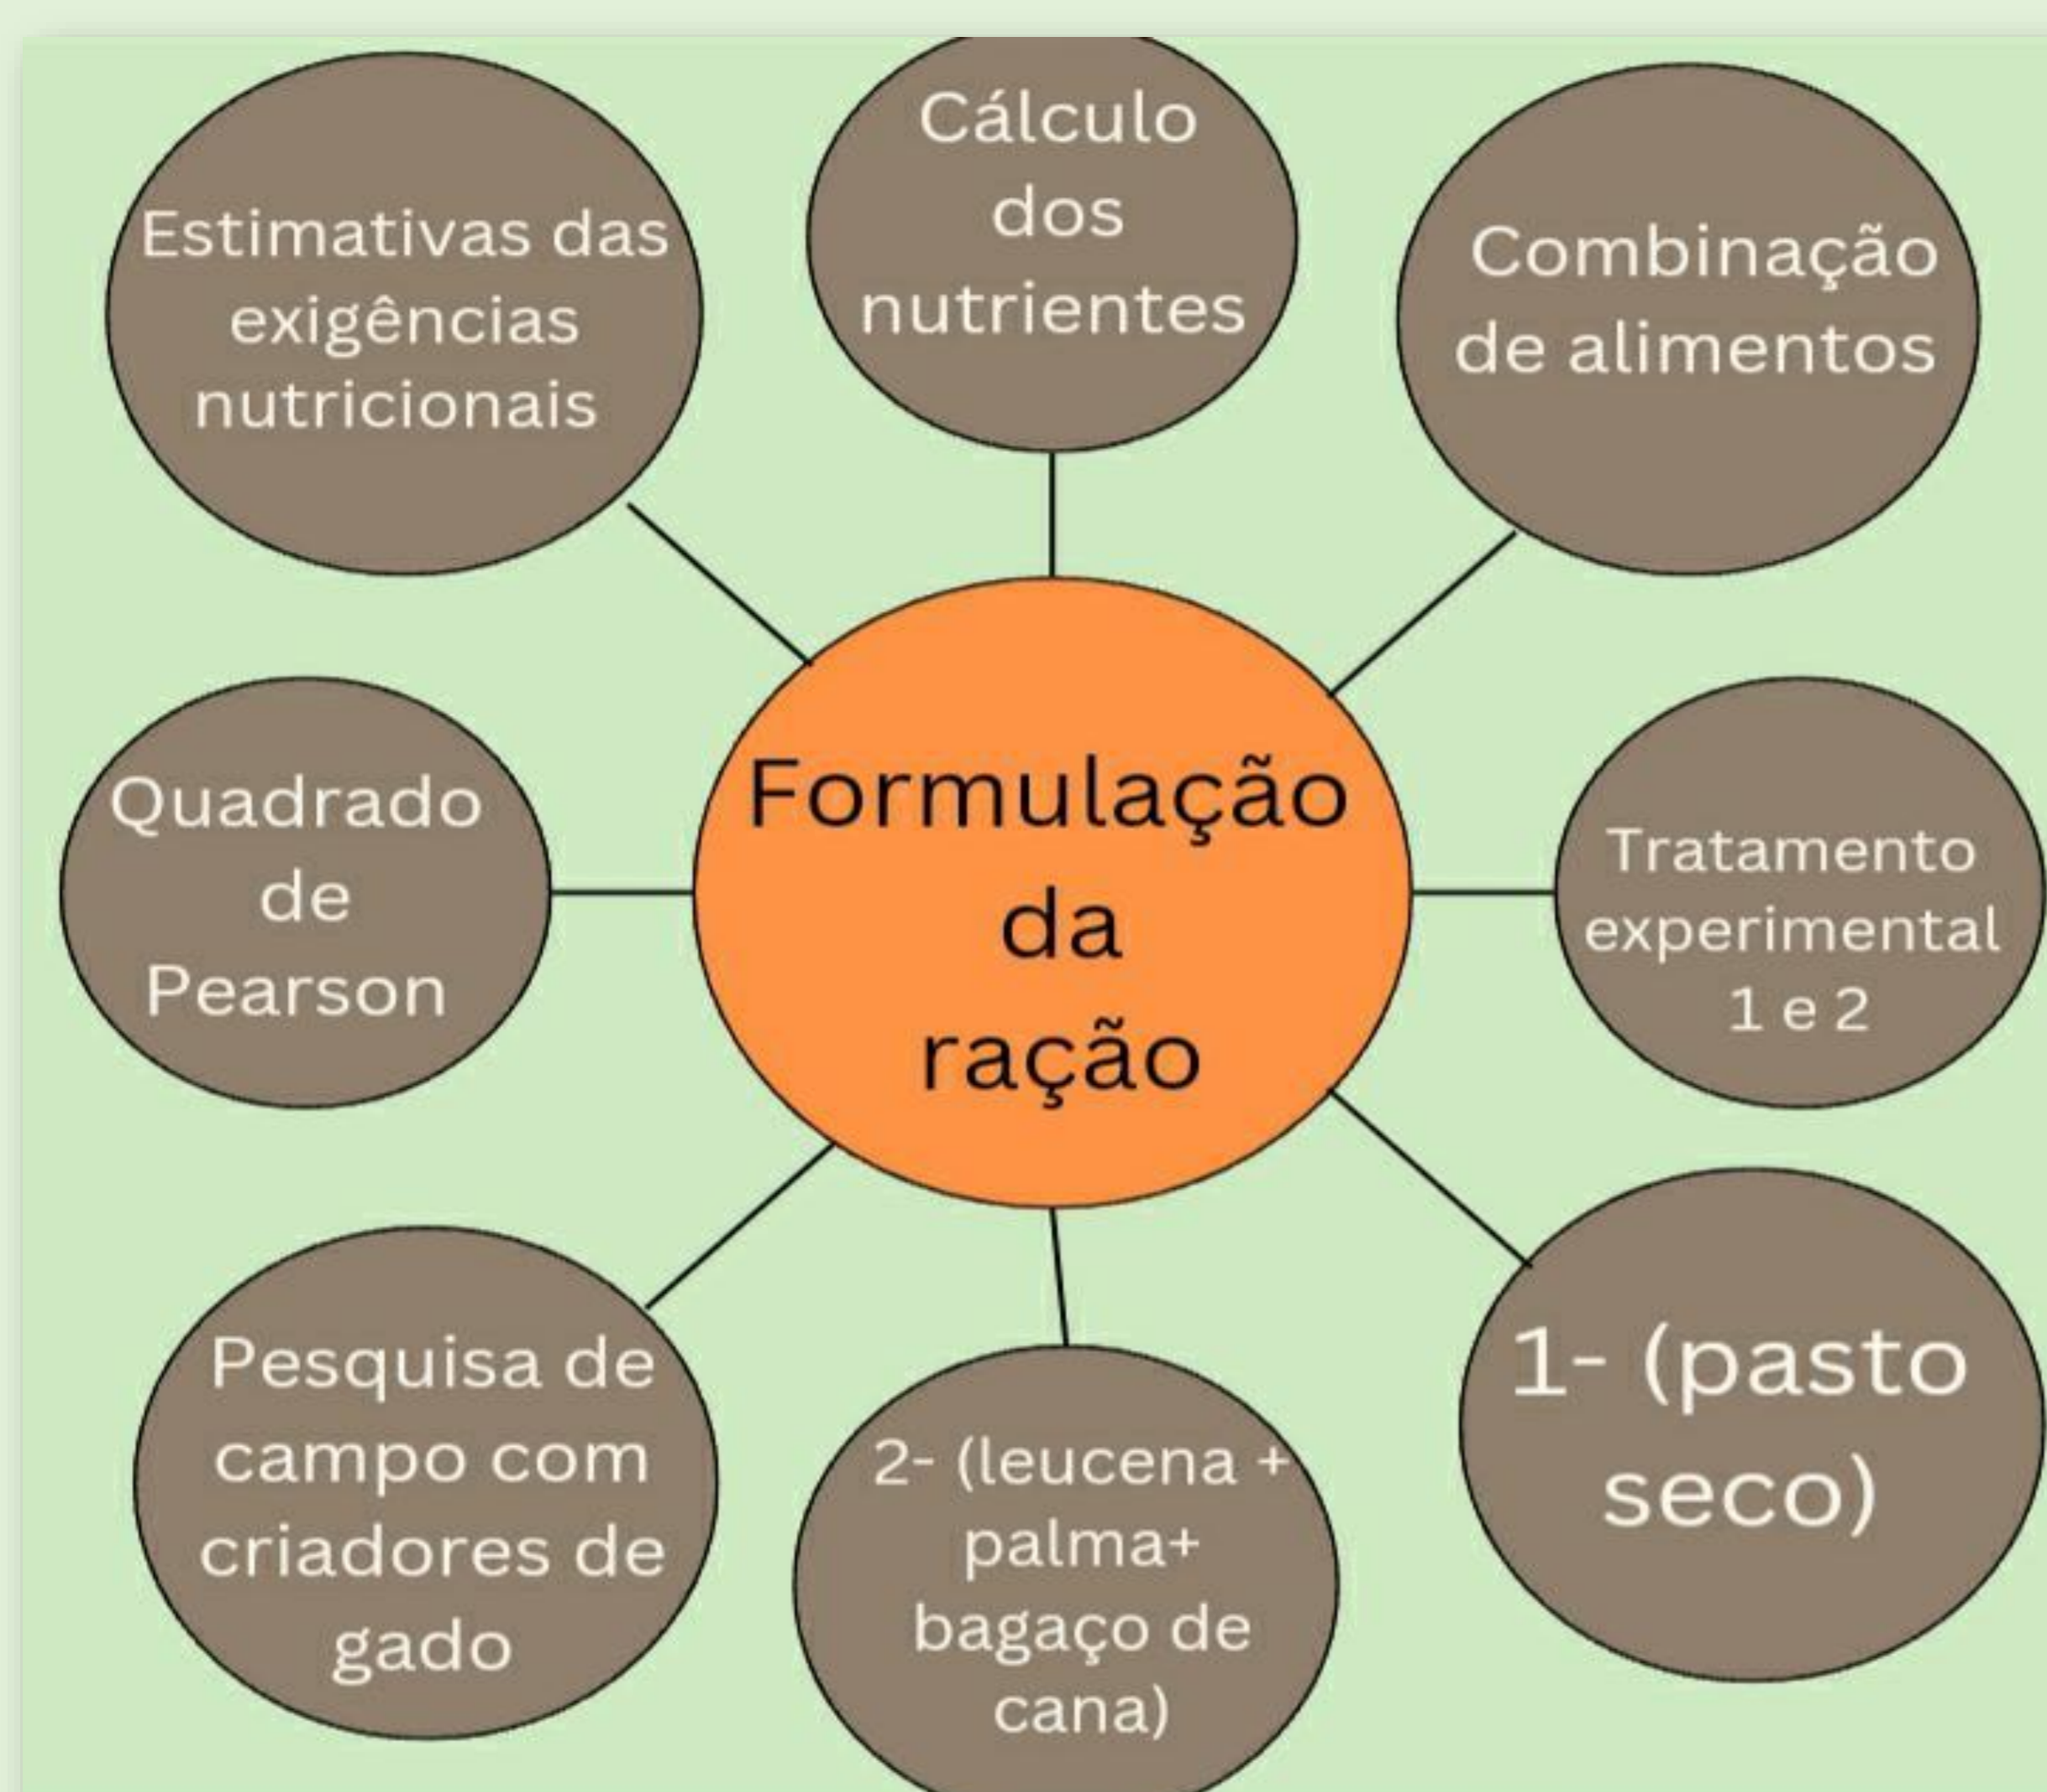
Estimativas das exigências nutricionais

Cálculo dos nutrientes

Combinação de alimentos

Quadrado de Pearson

Formulação da ração

Tratamento experimental 1 e 2

Pesquisa de campo com criadores de gado

2- (leucena + palma+ bagaço de cana)

1- (pasto seco)